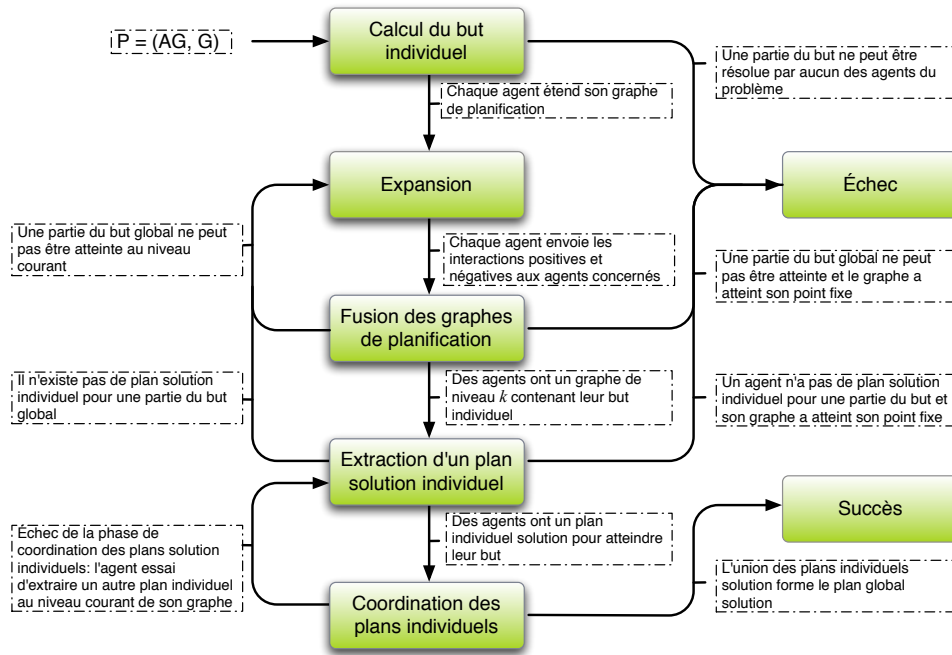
P = (AG, G)

Calcul du but individuel

Chaque agent étend son graphe de planification

Une partie du but ne peut être résolue par aucun des agents du problème

Expansion

Échec

Une partie du but global ne peut pas être atteinte au niveau courant

Chaque agent envoie les interactions positives et négatives aux agents concernés

Une partie du but global ne peut pas être atteinte et le graphe a atteint son point fixe

Fusion des graphes de planification

Il n'existe pas de plan solution individuel pour une partie du but global

Des agents ont un graphe de niveau $k$ contenant leur but individuel

Un agent n'a pas de plan solution individuel pour une partie du but et son graphe a atteint son point fixe

Extraction d'un plan solution individuel

Succès

Échec de la phase de coordination des plans solution individuels: l'agent essai d'extraire un autre plan individuel au niveau courant de son graphe

Des agents ont un plan individuel solution pour atteindre leur but

L'union des plans individuels solution forme le plan global solution

Coordination des plans individuels